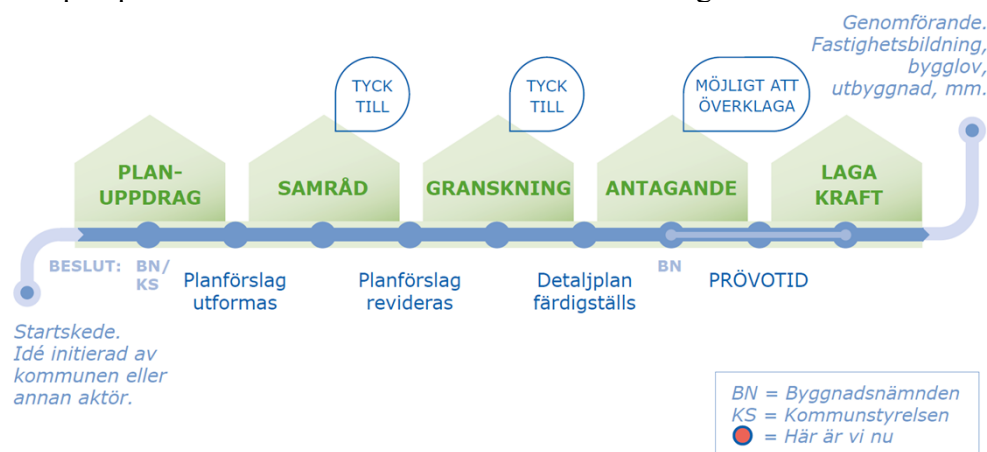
Genomförande. Fastighetsbildning, bygglov, utbyggnad, mm.

TYCK TILL

TYCK TILL

MÖJLIGT ATT ÖVERKLAGA

PLAN-UPPDRAG

SAMRÅD

GRANSKNING

ANTAGANDE

LAGA KRAFT

BESLUT: BN/KS

Planförslag utformas

Planförslag revideras

Detaljplan färdigställs

BN

PRÖVOTID

Startskede. Idé initierad av kommunen eller annan aktör.

BN = Byggnadsnämnden
KS = Kommunstyrelsen
= Här är vi nu